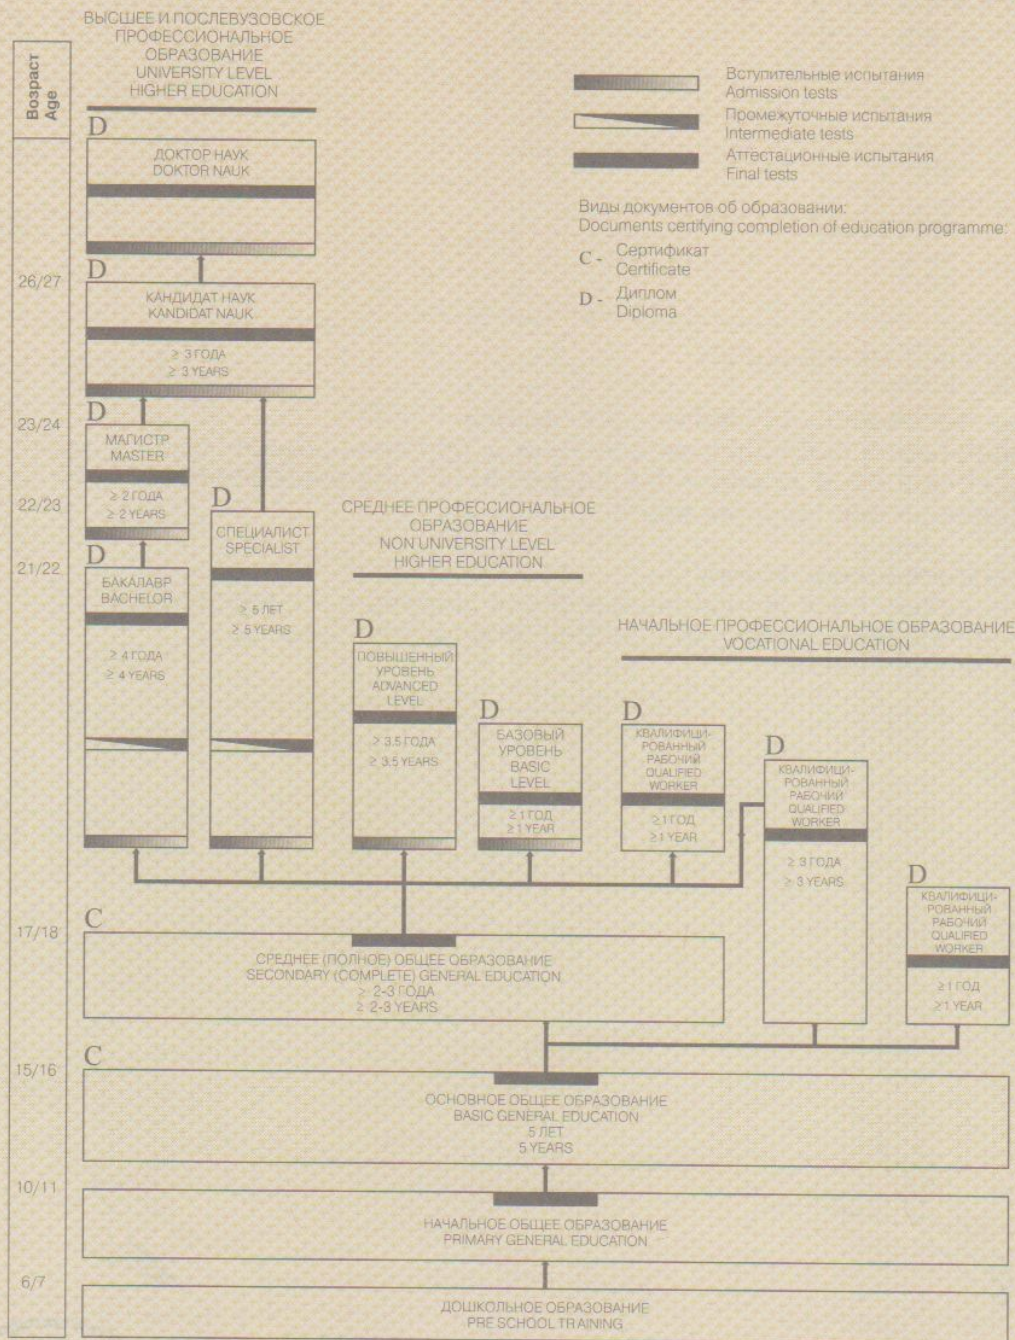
ВЫСШЕЕ И ПОСЛЕВУЗОВСКОЕ ПРОФЕССИОНАЛЬНОЕ ОБРАЗОВАНИЕ
UNIVERSITY LEVEL
HIGHER EDUCATION

Возраст
Age

Вступительные испытания
Admission tests
Промежуточные испытания
Intermediate tests
Аттестационные испытания
Final tests

Виды документов об образовании:
Documents certifying completion of education programme:
C - Сертификат
Certificate
D - Диплом
Diploma

D
ДОКТОР НАУК
DOKTOR NAUK

26/27
D
КАНДИДАТ НАУК
KANDIDAT NAUK
$\geq$ 3 ГОДА
$\geq$ 3 YEARS

23/24
D
МАГИСТР
MASTER
$\geq$ 2 ГОДА
$\geq$ 2 YEARS

22/23
D
СПЕЦИАЛИСТ
SPECIALIST
$\geq$ 5 ЛЕТ
$\geq$ 5 YEARS

21/22
D
БАКАЛАВР
BACHELOR
$\geq$ 4 ГОДА
$\geq$ 4 YEARS

СРЕДНЕЕ ПРОФЕССИОНАЛЬНОЕ ОБРАЗОВАНИЕ
NON UNIVERSITY LEVEL
HIGHER EDUCATION

D
ПОВЫШЕННЫЙ УРОВЕНЬ
ADVANCED LEVEL
$\geq$ 3.5 ГОДА
$\geq$ 3.5 YEARS

D
БАЗОВЫЙ УРОВЕНЬ
BASIC LEVEL
$\geq$1 ГОД
$\geq$1 YEAR

НАЧАЛЬНОЕ ПРОФЕССИОНАЛЬНОЕ ОБРАЗОВАНИЕ
VOCATIONAL EDUCATION

D
КВАЛИФИЦИРОВАННЫЙ РАБОЧИЙ
QUALIFIED WORKER
$\geq$1 ГОД
$\geq$1 YEAR

D
КВАЛИФИЦИРОВАННЫЙ РАБОЧИЙ
QUALIFIED WORKER
$\geq$ 3 ГОДА
$\geq$ 3 YEARS

D
КВАЛИФИЦИРОВАННЫЙ РАБОЧИЙ
QUALIFIED WORKER
$\geq$1 ГОД
$\geq$1 YEAR

17/18
C
СРЕДНЕЕ (ПОЛНОЕ) ОБЩЕЕ ОБРАЗОВАНИЕ
SECONDARY (COMPLETE) GENERAL EDUCATION
$\geq$ 2-3 ГОДА
$\geq$ 2-3 YEARS

15/16
C
ОСНОВНОЕ ОБЩЕЕ ОБРАЗОВАНИЕ
BASIC GENERAL EDUCATION
5 ЛЕТ
5 YEARS

10/11
НАЧАЛЬНОЕ ОБЩЕЕ ОБРАЗОВАНИЕ
PRIMARY GENERAL EDUCATION

6/7
ДОШКОЛЬНОЕ ОБРАЗОВАНИЕ
PRE SCHOOL TRAINING